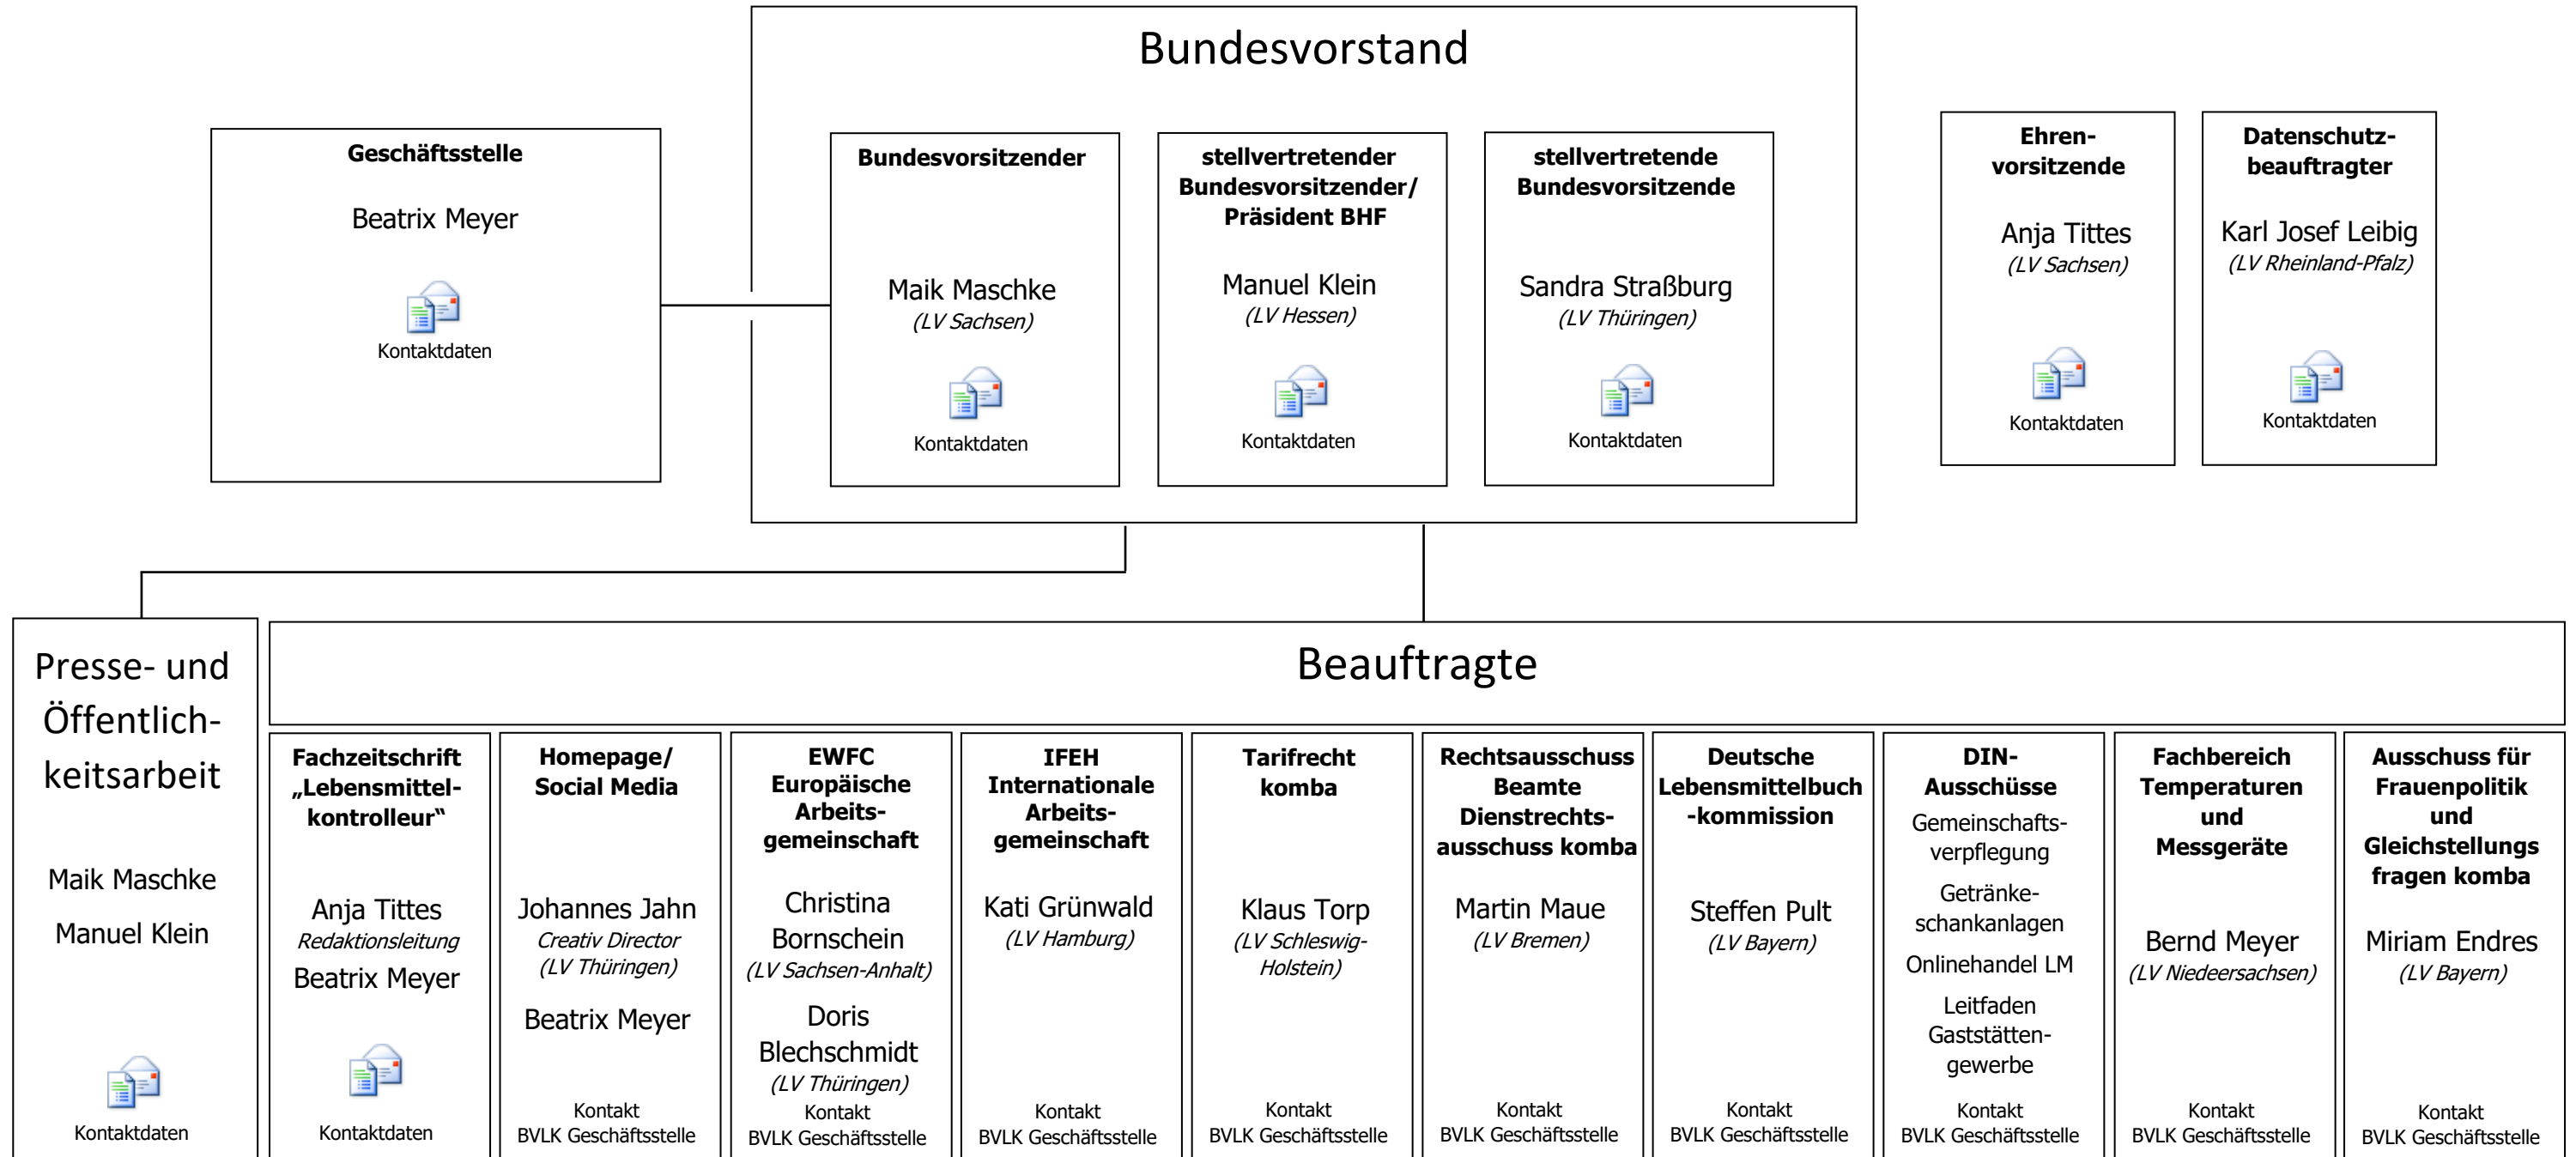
Bundesvorstand

Geschäftsstelle
Beatrix Meyer
Kontaktdaten

Bundesvorsitzender
Maik Maschke
(LV Sachsen)
Kontaktdaten

stellvertretender Bundesvorsitzender/ Präsident BHF
Manuel Klein
(LV Hessen)
Kontaktdaten

stellvertretende Bundesvorsitzende
Sandra Straßburg
(LV Thüringen)
Kontaktdaten

Ehrenvorsitzende
Anja Tittes
(LV Sachsen)
Kontaktdaten

Datenschutzbeauftragter
Karl Josef Leibig
(LV Rheinland-Pfalz)
Kontaktdaten

Presse- und Öffentlichkeitsarbeit
Maik Maschke
Manuel Klein
Kontaktdaten

Beauftragte

Fachzeitschrift „Lebensmittelkontrolleur"
Anja Tittes
Redaktionsleitung
Beatrix Meyer
Kontaktdaten

Homepage/ Social Media
Johannes Jahn
Creativ Director
(LV Thüringen)
Beatrix Meyer
Kontakt
BVLK Geschäftsstelle

EWFC Europäische Arbeitsgemeinschaft
Christina Bornschein
(LV Sachsen-Anhalt)
Doris Blechschmidt
(LV Thüringen)
Kontakt
BVLK Geschäftsstelle

IFEH Internationale Arbeitsgemeinschaft
Kati Grünwald
(LV Hamburg)
Kontakt
BVLK Geschäftsstelle

Tarifrecht komba
Klaus Torp
(LV Schleswig-Holstein)
Kontakt
BVLK Geschäftsstelle

Rechtsausschuss Beamte Dienstrechtsausschuss komba
Martin Maue
(LV Bremen)
Kontakt
BVLK Geschäftsstelle

Deutsche Lebensmittelbuch-kommission
Steffen Pult
(LV Bayern)
Kontakt
BVLK Geschäftsstelle

DIN-Ausschüsse
Gemeinschaftsverpflegung
Getränkeschankanlagen
Onlinehandel LM
Leitfaden Gaststättengewerbe
Kontakt
BVLK Geschäftsstelle

Fachbereich Temperaturen und Messgeräte
Bernd Meyer
(LV Niedeersachsen)
Kontakt
BVLK Geschäftsstelle

Ausschuss für Frauenpolitik und Gleichstellungs fragen komba
Miriam Endres
(LV Bayern)
Kontakt
BVLK Geschäftsstelle